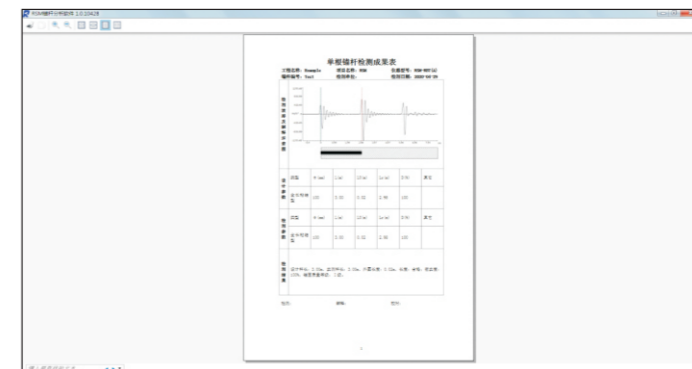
RSM锚杆分析软件 2.0.10428

单根锚杆检测成果表

工程名称: Example 项目名称: RSM 仪器型号: RSM-RBT(A)
锚杆编号: Test 检测单位: 检测日期: 2022-05-30

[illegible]

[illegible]

| 岩层 | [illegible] | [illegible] | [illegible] | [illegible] | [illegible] | 其它 |
|---|---|---|---|---|---|---|
| 设计参数 | 100 | 2.32 | 2.32 | 2.50 | 100 | |
| 岩层 | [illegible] | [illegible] | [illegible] | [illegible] | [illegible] | 其它 |
| 检测参数 | 100 | 2.32 | 2.32 | 2.50 | 100 | |

检测结果 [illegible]

校对: 审核: 批准:

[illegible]